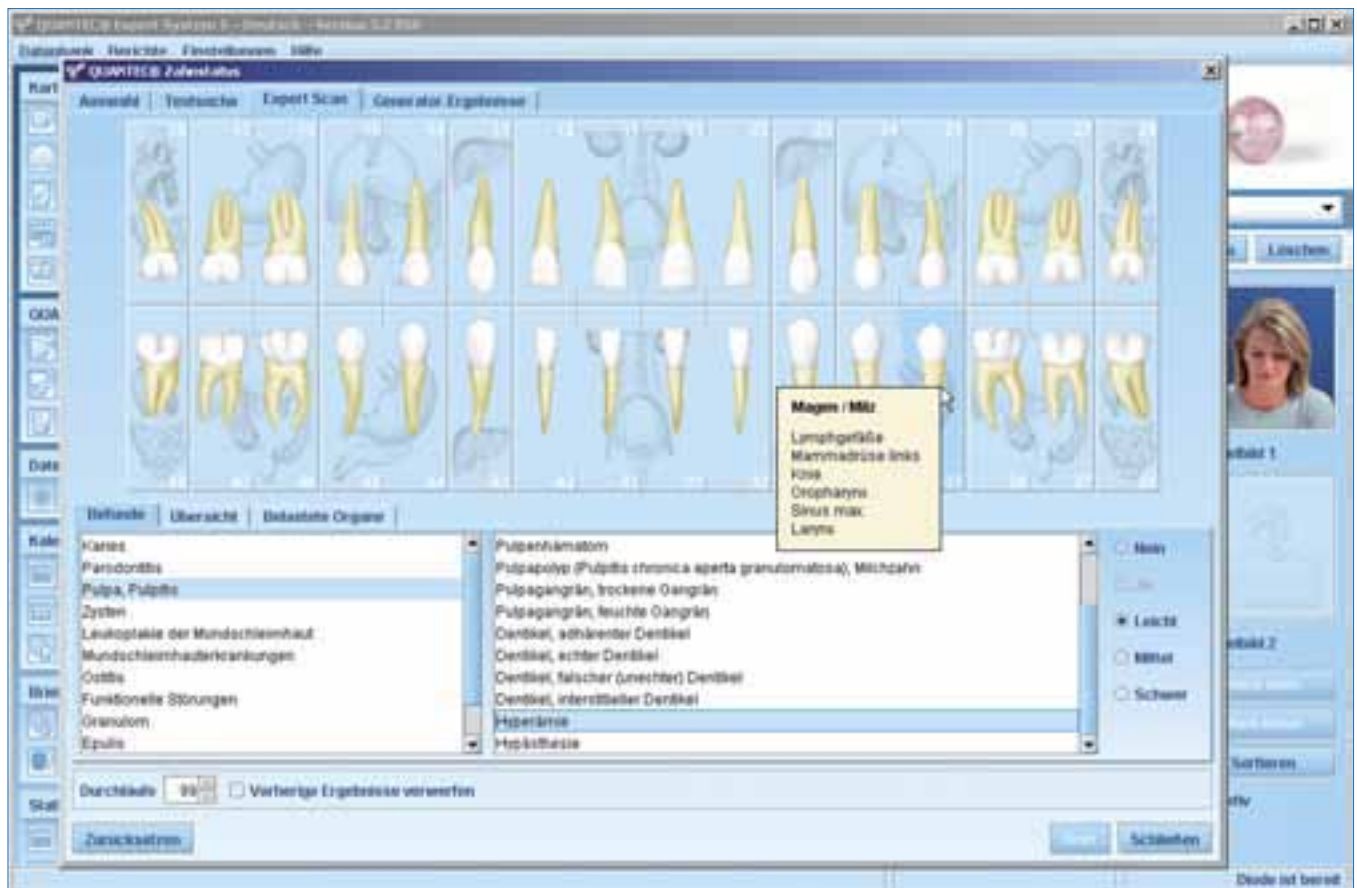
QUANTEC® Expert System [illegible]

Datenbank Berichte Einstellungen Hilfe

QUANTEC® Zahnstatus

Auswahl | Textsuche | Expert Scan | Generator Ergebnisse

Magen / Milz

Lymphgefäße
Mammadrüse links
Knie
Oropharynx
Sinus max.
Larynx

Befunde | Übersicht | Belastete Organe

Karies
Parodontitis
Pulpa, Pulpitis
Zysten
Leukoplakie der Mundschleimhaut
Mundschleimhauterkrankungen
Ostitis
Funktionelle Störungen
Granulom
Epulis

Pulpenhämatom
Pulpapolyp (Pulpitis chronica aperta granulomatosa), Milchzahn
Pulpagangrän, trockene Gangrän
Pulpagangrän, feuchte Gangrän
Dentikel, adhärenter Dentikel
Dentikel, echter Dentikel
Dentikel, falscher (unechter) Dentikel
Dentikel, interstitieller Dentikel
Hyperämie
Hypästhesie

Nein
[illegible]
Leicht
Mittel
Schwer

Durchläufe 99 Vorherige Ergebnisse verwerfen

Zurücksetzen

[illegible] Schließen

Löschen

Sortieren

Diode ist bereit